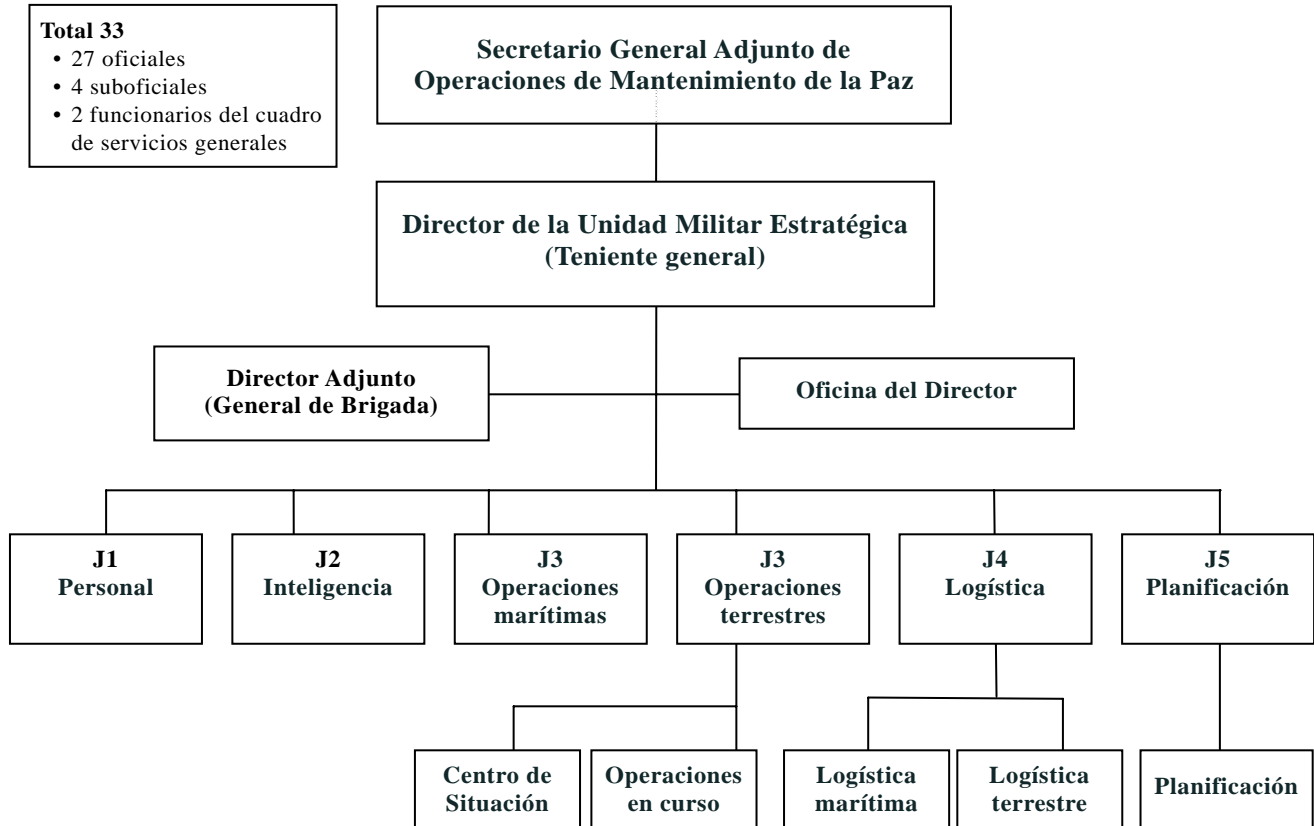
**Total 33**
- 27 oficiales
- 4 suboficiales
- 2 funcionarios del cuadro de servicios generales

Secretario General Adjunto de Operaciones de Mantenimiento de la Paz

Director de la Unidad Militar Estratégica (Teniente general)

Director Adjunto (General de Brigada)

Oficina del Director

J1 Personal

J2 Inteligencia

J3 Operaciones marítimas

J3 Operaciones terrestres

J4 Logística

J5 Planificación

Centro de Situación

Operaciones en curso

Logística marítima

Logística terrestre

Planificación